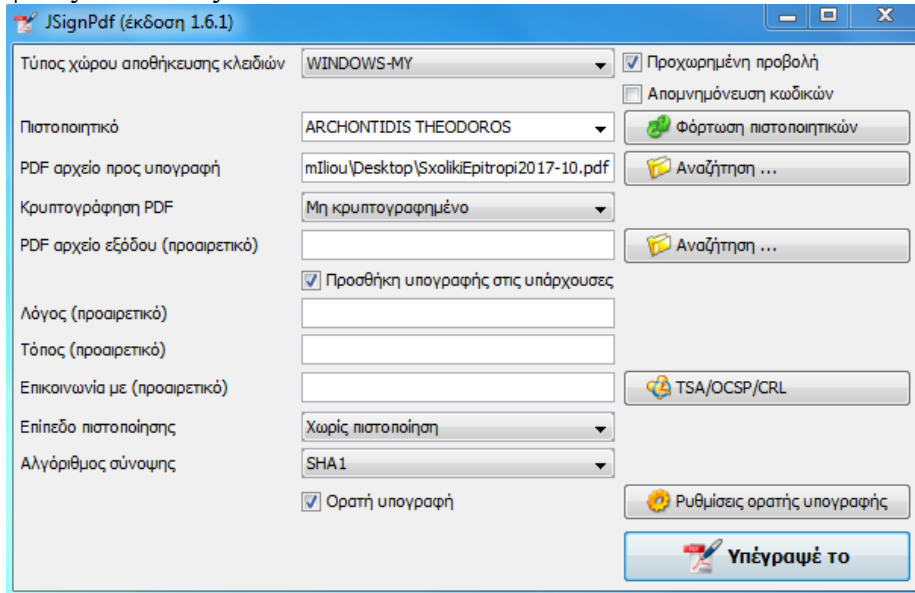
JSignPdf (έκδοση 1.6.1)

Τύπος χώρου αποθήκευσης κλειδιών
WINDOWS-MY
Προχωρημένη προβολή
Απομνημόνευση κωδικών

Πιστοποιητικό
ARCHONTIDIS THEODOROS
Φόρτωση πιστοποιητικών

PDF αρχείο προς υπογραφή
mIliou\Desktop\SxolikiEpitropi2017-10.pdf
Αναζήτηση ...

Κρυπτογράφηση PDF
Μη κρυπτογραφημένο

PDF αρχείο εξόδου (προαιρετικό)
Αναζήτηση ...

Προσθήκη υπογραφής στις υπάρχουσες

Λόγος (προαιρετικό)

Τόπος (προαιρετικό)

Επικοινωνία με (προαιρετικό)
TSA/OCSP/CRL

Επίπεδο πιστοποίησης
Χωρίς πιστοποίηση

Αλγόριθμος σύνοψης
SHA1

Ορατή υπογραφή
Ρυθμίσεις ορατής υπογραφής

Υπέγραψέ το